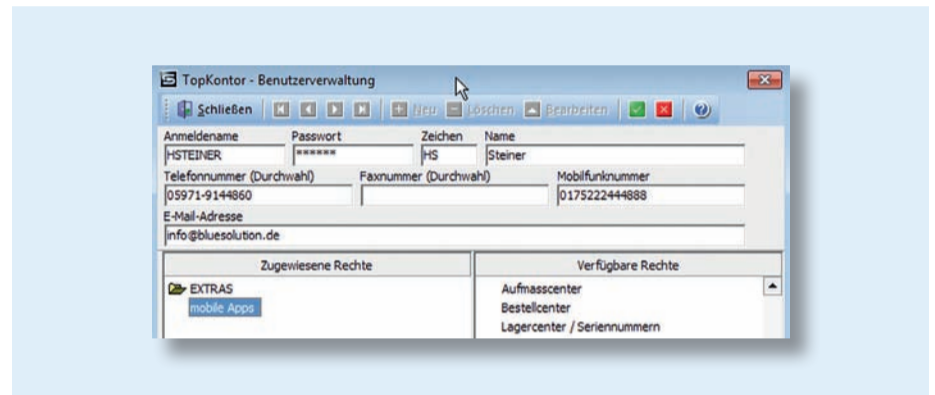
TopKontor - Benutzerverwaltung

Schließen | Neu | Löschen | Bearbeiten

Anmeldename
HSTEINER

Passwort
******

Zeichen
HS

Name
Steiner

Telefonnummer (Durchwahl)
05971-9144860

Faxnummer (Durchwahl)

Mobilfunknummer
0175222444888

E-Mail-Adresse
info@bluesolution.de

| Zugewiesene Rechte | Verfügbare Rechte |
|---|---|
| EXTRAS | Aufmasscenter |
| mobile Apps | Bestellcenter |
| | Lagercenter / Seriennummern |